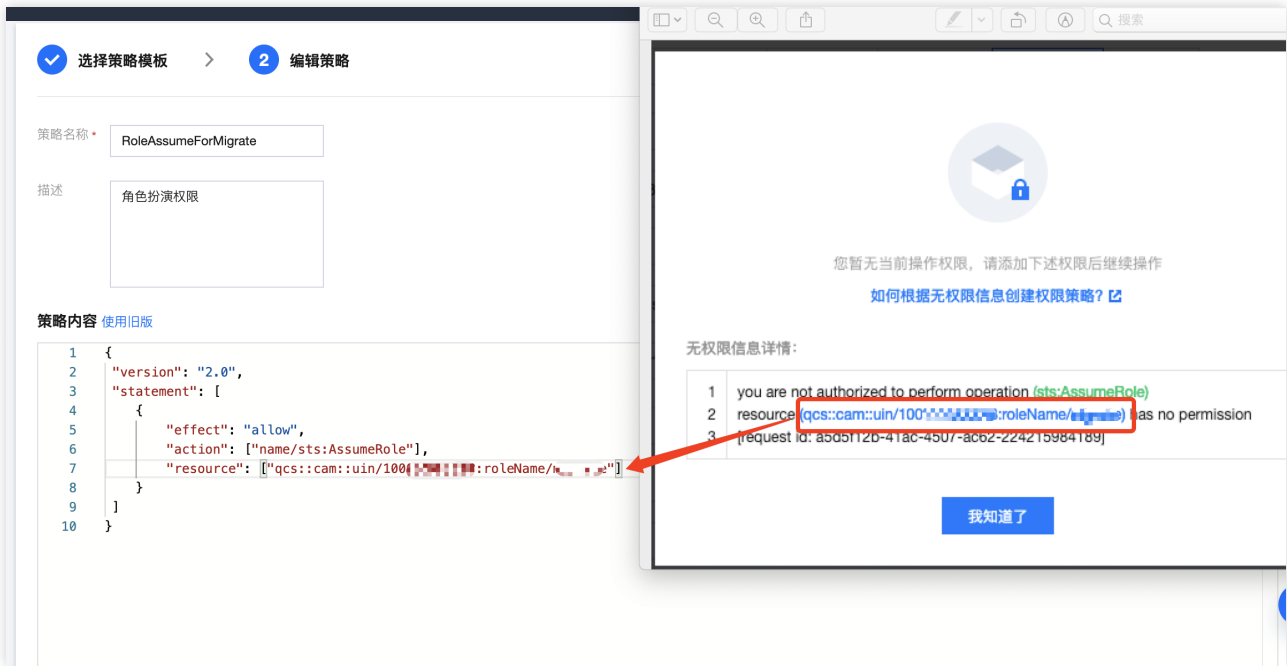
选择策略模板 > 2 编辑策略

策略名称 * RoleAssumeForMigrate

描述 角色扮演权限

策略内容 使用旧版

```
1  {
2   "version": "2.0",
3   "statement": [
4     {
5       "effect": "allow",
6       "action": ["name/sts:AssumeRole"],
7       "resource": ["qcs::cam::uin/100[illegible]:roleName/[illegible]"]
8     }
9   ]
10 }
```

搜索

您暂无当前操作权限，请添加下述权限后继续操作

如何根据无权限信息创建权限策略?

无权限信息详情:

1 you are not authorized to perform operation (sts:AssumeRole)
2 resource (qcs::cam::uin/100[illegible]:roleName/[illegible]) has no permission
3 [request id: a5d5f12b-41ac-4507-ac62-224215984189]

我知道了